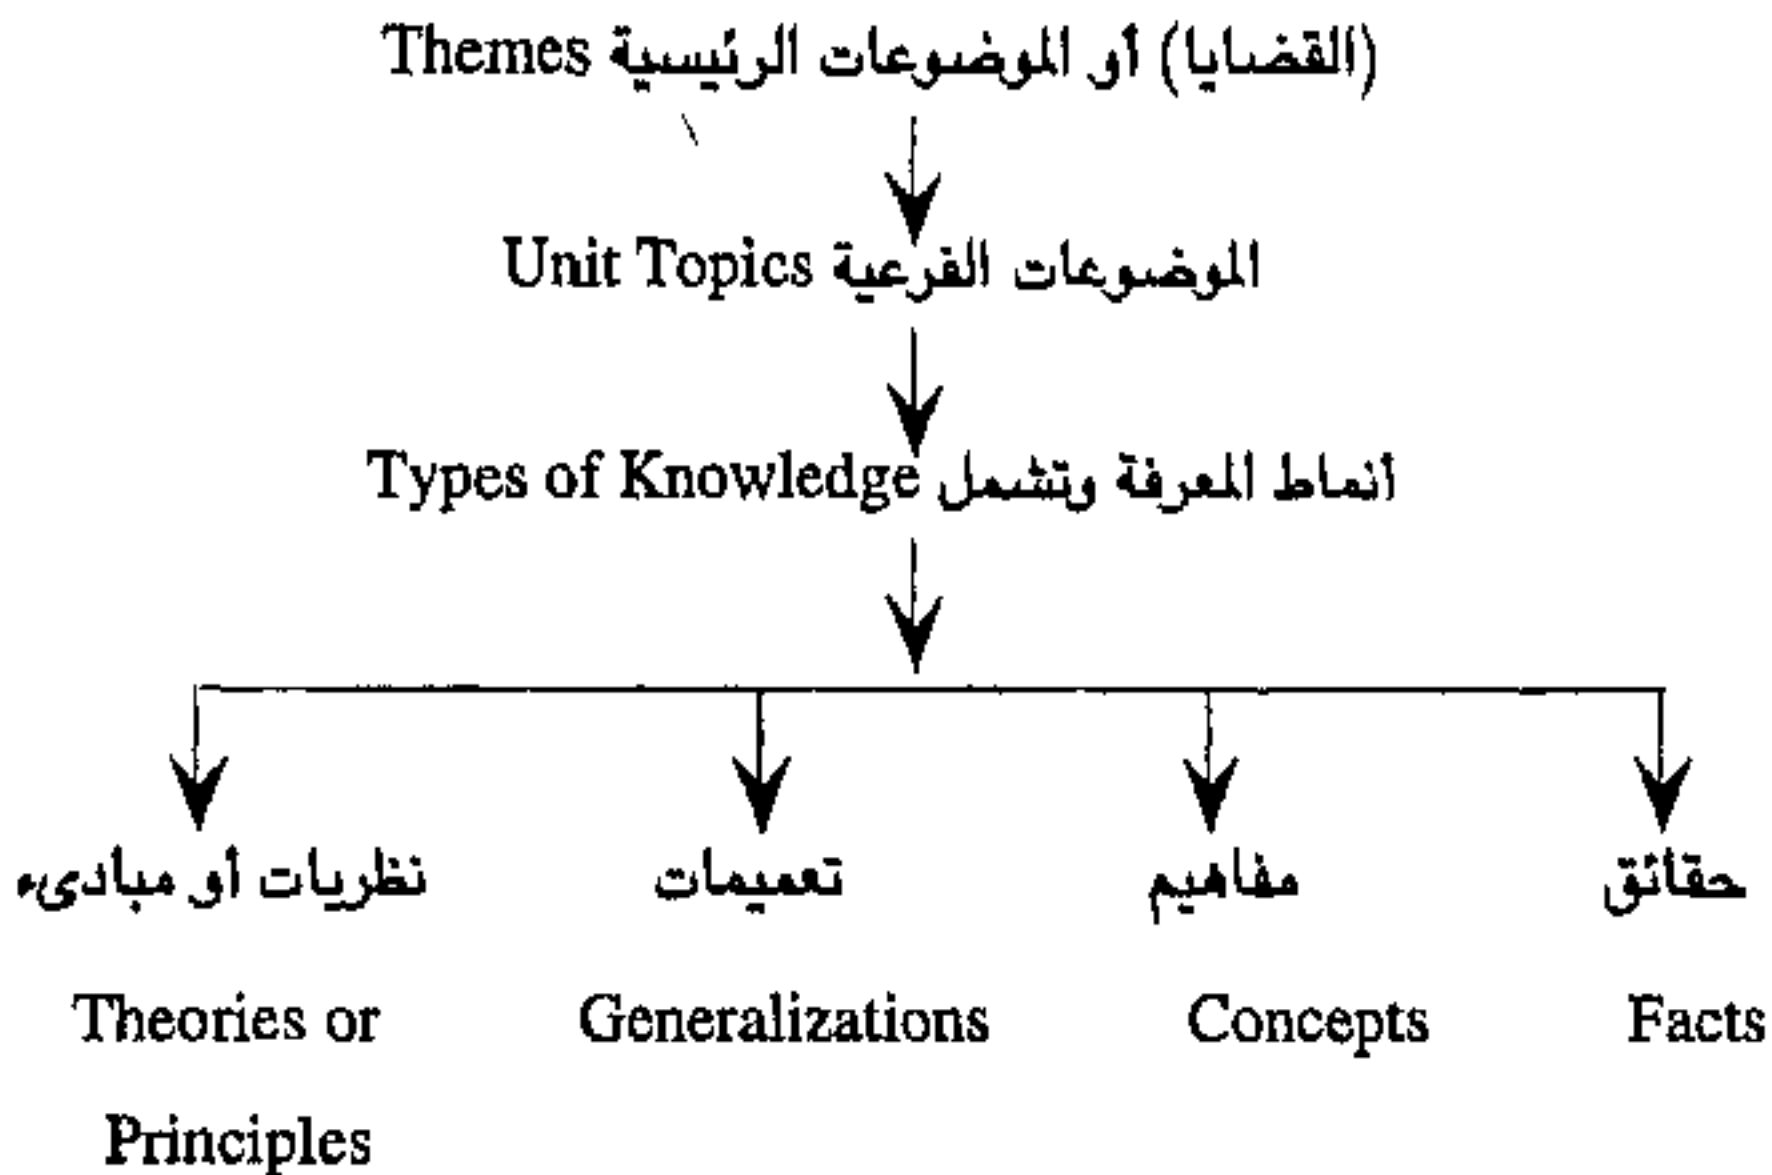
(القضايا) أو الموضوعات الرئيسية Themes

الموضوعات الفرعية Unit Topics

انماط المعرفة وتشمل Types of Knowledge

حقائق
Facts

مفاهيم
Concepts

تعميمات
Generalizations

نظريات او مبادىء
Theories or Principles